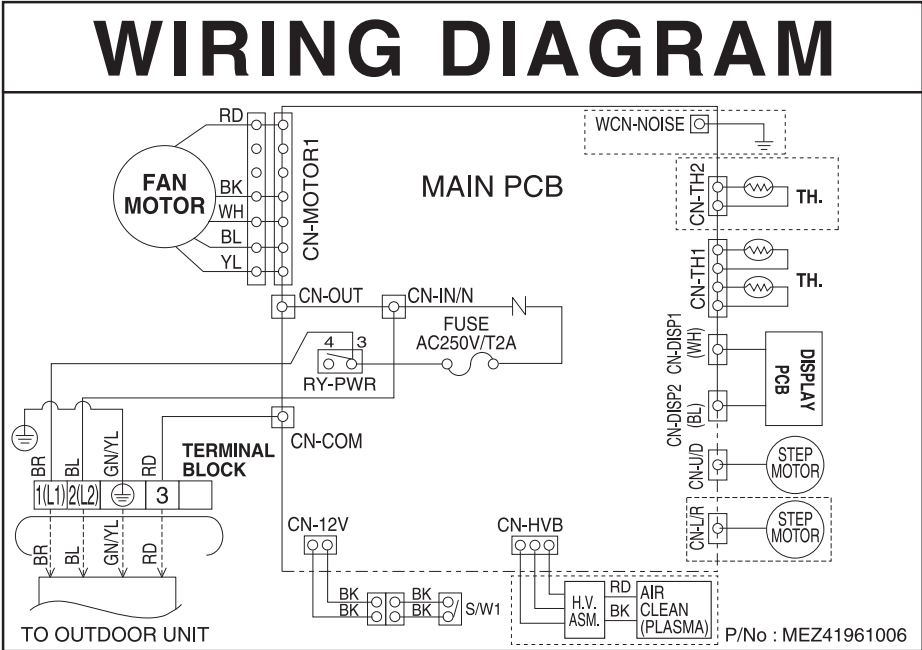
WIRING DIAGRAM

FAN MOTOR

RD
BK
WH
BL
YL

CN-MOTOR1

MAIN PCB

WCN-NOISE

CN-TH2
TH.

CN-TH1
TH.

CN-OUT
CN-IN/N

FUSE
AC250V/T2A

4 3
RY-PWR

CN-DISP1 (WH)
CN-DISP2 (BL)
DISPLAY PCB

CN-COM

BR BL GN/YL RD
TERMINAL BLOCK
1(L1) 2(L2) 3

CN-U/D
STEP MOTOR

CN-L/R
STEP MOTOR

CN-12V
CN-HVB

BR BL GN/YL RD

BK BK
BK BK
S/W1

H.V. ASM.
RD
BK
AIR CLEAN (PLASMA)

TO OUTDOOR UNIT

P/No : MEZ41961006